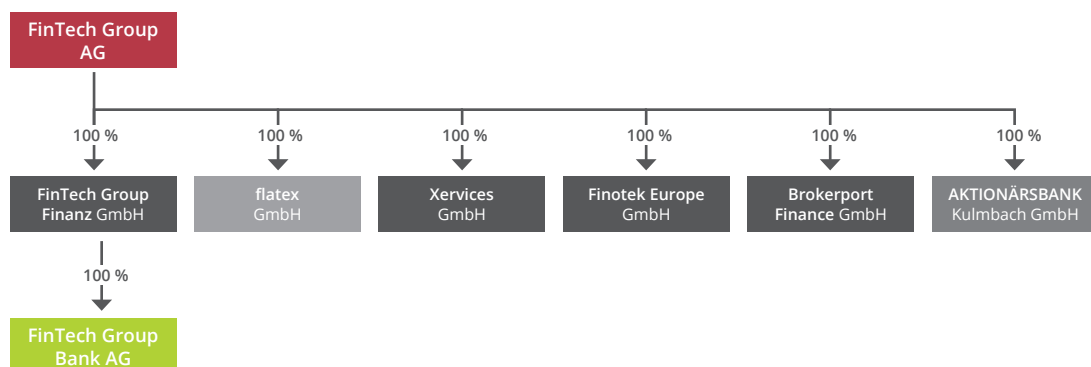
FinTech Group AG

100 %

FinTech Group Finanz GmbH

100 %

FinTech Group Bank AG

100 %

flatex GmbH

100 %

Xervices GmbH

100 %

Finotek Europe GmbH

100 %

Brokerport Finance GmbH

100 %

AKTIONÄRSBANK Kulmbach GmbH